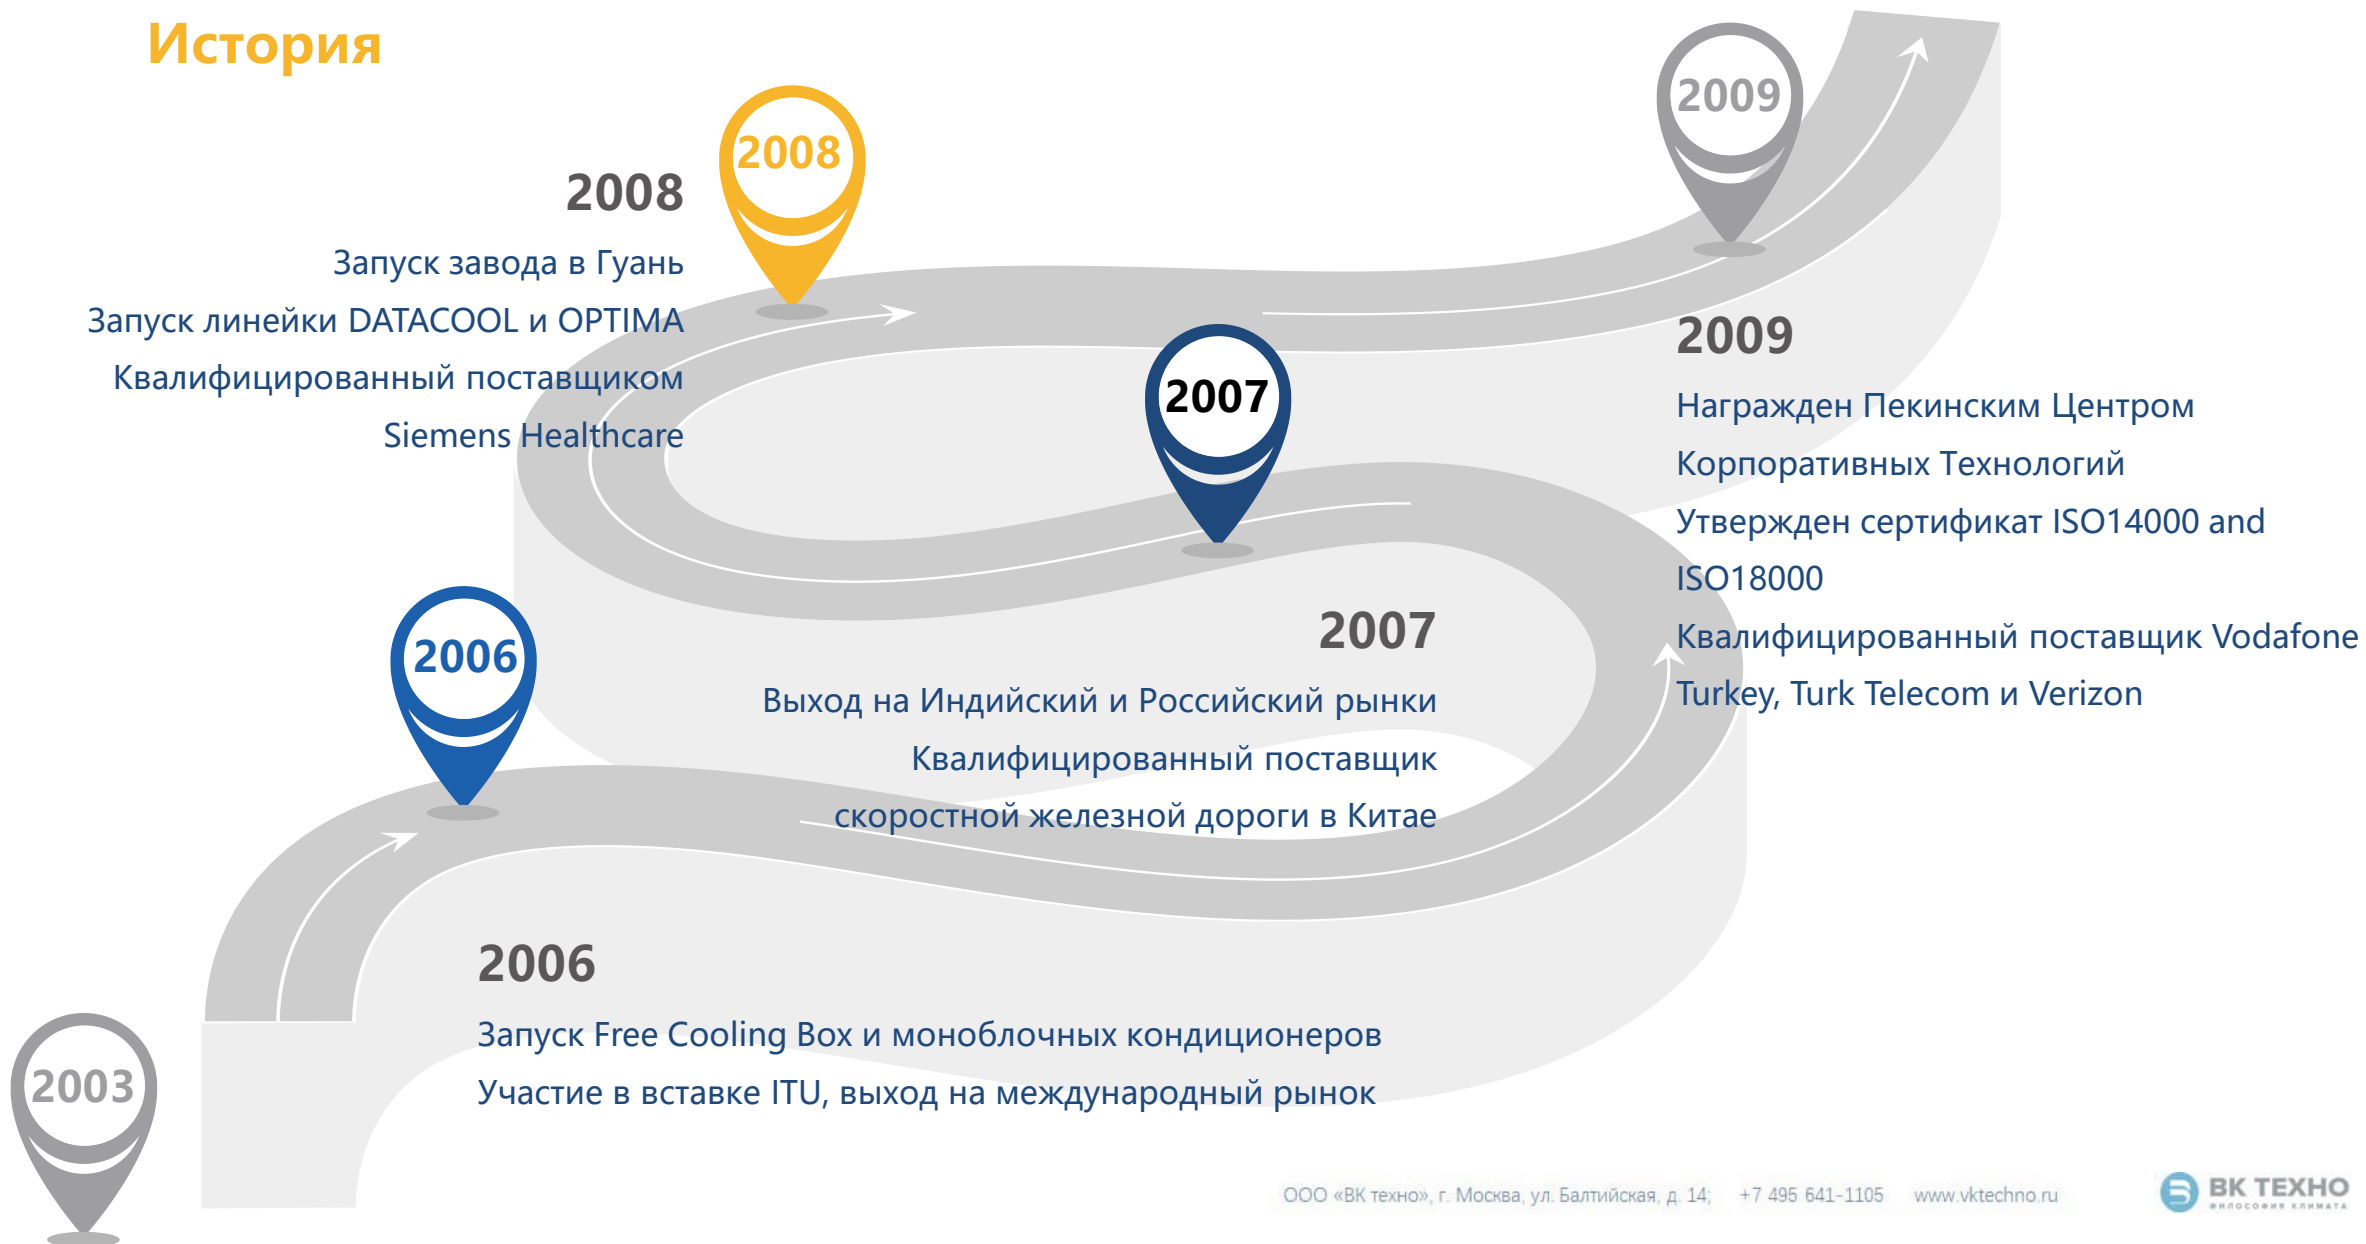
История

2008

2008
Запуск завода в Гуань
Запуск линейки DATACOOL и OPTIMA
Квалифицированный поставщиком Siemens Healthcare

2009

2009
Награжден Пекинским Центром Корпоративных Технологий
Утвержден сертификат ISO14000 and ISO18000
Квалифицированный поставщик Vodafone Turkey, Turk Telecom и Verizon

2007

2007
Выход на Индийский и Российский рынки
Квалифицированный поставщик скоростной железной дороги в Китае

2006

2006
Запуск Free Cooling Box и моноблочных кондиционеров
Участие в вставке ITU, выход на международный рынок

2003

ООО «ВК техно», г. Москва, ул. Балтийская, д. 14; +7 495 641-1105 www.vktechno.ru

ВК ТЕХНО
ФИЛОСОФИЯ КЛИМАТА